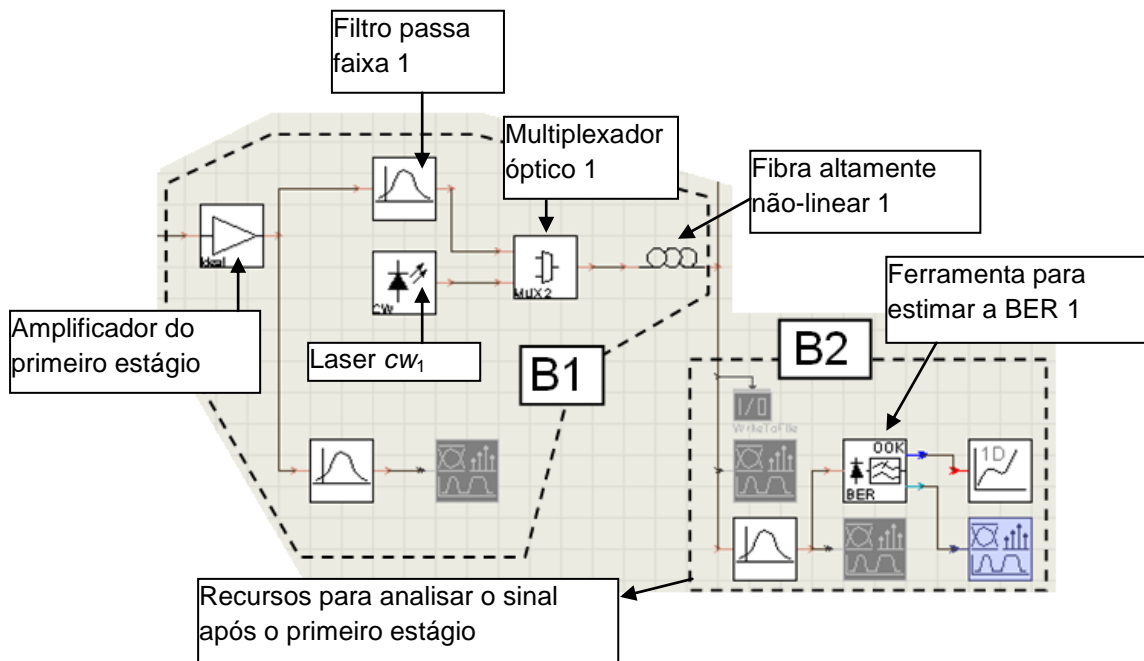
Filtro passa faixa 1

Multiplexador óptico 1

Fibra altamente não-linear 1

Ferramenta para estimar a BER 1

Ideal

CW

MUX 2

Amplificador do primeiro estágio

Laser $cw_1$

B1

B2

I/O
WriteToFile

OOK
BER

1D

Recursos para analisar o sinal após o primeiro estágio